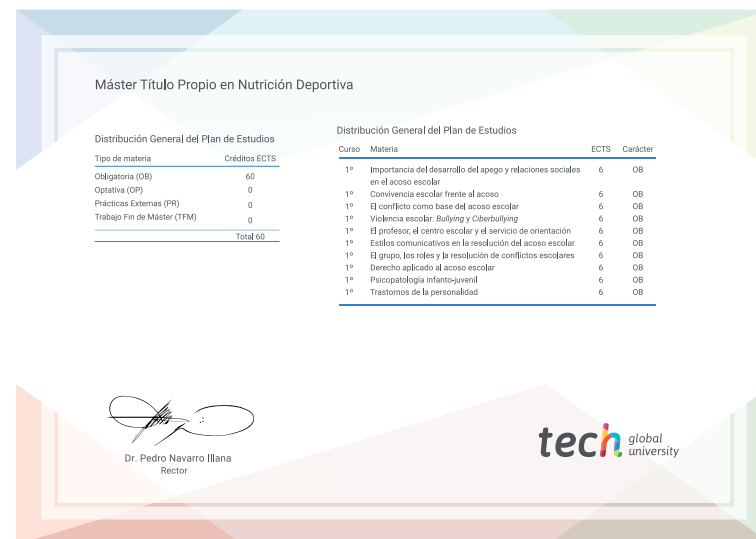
Máster Título Propio en Nutrición Deportiva

Distribución General del Plan de Estudios

| Tipo de materia | Créditos ECTS |
|---|---|
| Obligatoria (OB) | 60 |
| Optativa (OP) | 0 |
| Prácticas Externas (PR) | 0 |
| Trabajo Fin de Máster (TFM) | 0 |
| | Total 60 |

Distribución General del Plan de Estudios

| Curso | Materia | ECTS | Carácter |
|---|---|---|---|
| 1º | Importancia del desarrollo del apego y relaciones sociales en el acoso escolar | 6 | OB |
| 1º | Convivencia escolar frente al acoso | 6 | OB |
| 1º | El conflicto como base del acoso escolar | 6 | OB |
| 1º | Violencia escolar: *Bullying* y *Ciberbullying* | 6 | OB |
| 1º | El profesor, el centro escolar y el servicio de orientación | 6 | OB |
| 1º | Estilos comunicativos en la resolución del acoso escolar | 6 | OB |
| 1º | El grupo, los roles y la resolución de conflictos escolares | 6 | OB |
| 1º | Derecho aplicado al acoso escolar | 6 | OB |
| 1º | Psicopatología infanto-juvenil | 6 | OB |
| 1º | Trastornos de la personalidad | 6 | OB |

Dr. Pedro Navarro Illana
Rector

tech global university